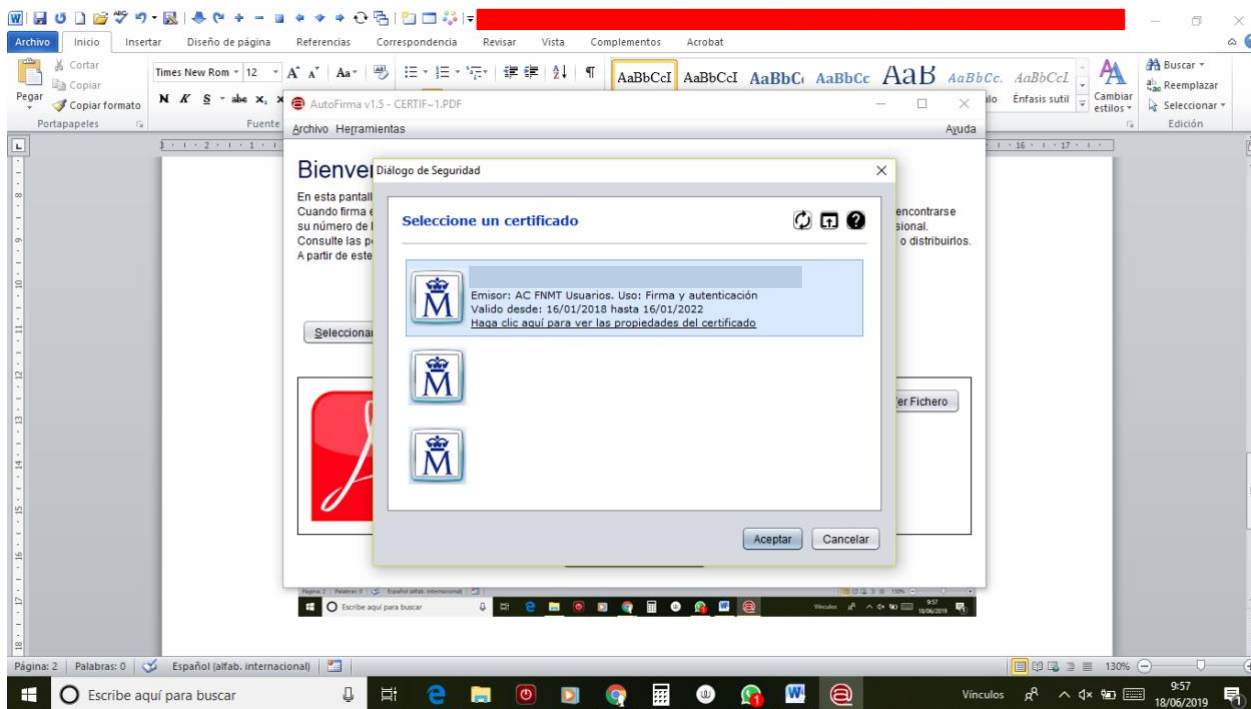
Archivo Inicio Insertar Diseño de página Referencias Correspondencia Revisar Vista Complementos Acrobat

Cortar
Copiar
Pegar
Copiar formato
Portapapeles
Times New Rom 12
N K S abe x
Fuente
AaBbCcI AaBbCcI AaBbC AaBbCc AaB AaBbCc. AaBbCcI
Énfasis sutil
Cambiar estilos
Buscar
Reemplazar
Seleccionar
Edición

AutoFirma v1.5 - CERTIF~1.PDF
Archivo Herramientas
Ayuda

Bienve
En esta pantall
Cuando firma e
su número de l
Consulte las p
A partir de este
encontrarse
sional.
o distribuirlos.

Seleccionar
Ver Fichero

Diálogo de Seguridad

Seleccione un certificado

Emisor: AC FNMT Usuarios. Uso: Firma y autenticación
Valido desde: 16/01/2018 hasta 16/01/2022
Haga clic aquí para ver las propiedades del certificado

Aceptar Cancelar

Escribe aquí para buscar
Vínculos

Página: 2 | Palabras: 0 | Español (alfab. internacional)
130%

Escribe aquí para buscar
Vínculos
9:57
18/06/2019